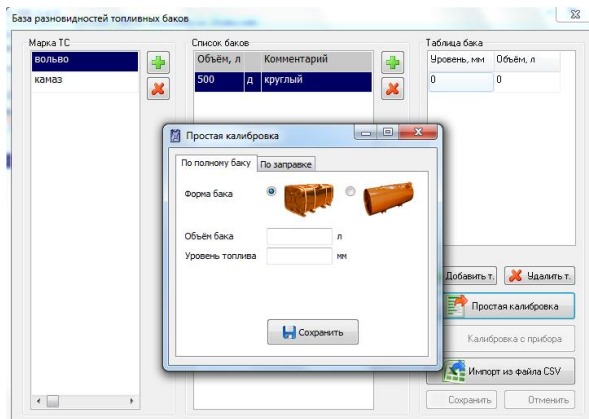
База разновидностей топливных баков

Марка ТС
вольво
камаз

Список баков
| Объём, л | | Комментарий |
|---|---|---|
| 500 | д | круглый |

Таблица бака
| Уровень, мм | Объём, л |
|---|---|
| 0 | 0 |

Простая калибровка
По полному баку
По заправке
Форма бака
Объём бака
л
Уровень топлива
мм
Сохранить

Добавить т.
Удалить т.
Простая калибровка
Калибровка с прибора
Импорт из файла CSV
Сохранить
Отменить